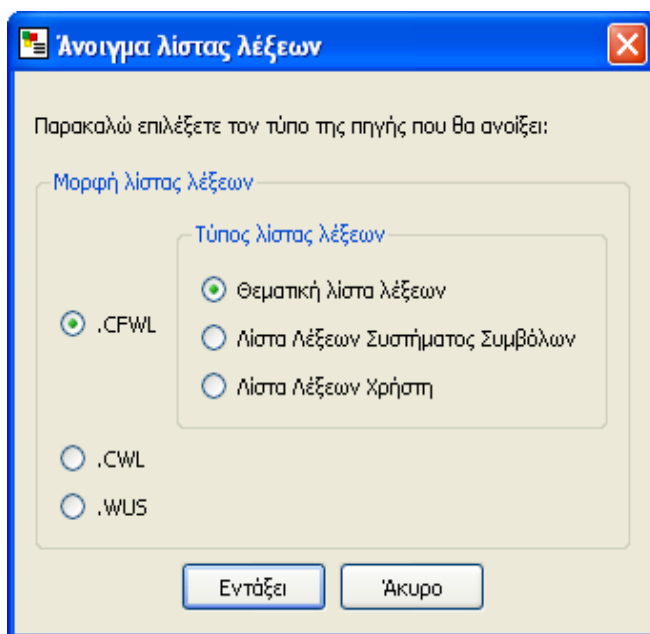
Άνοιγμα λίστας λέξεων

Παρακαλώ επιλέξετε τον τύπο της πηγής που θα ανοίξει:

Μορφή λίστας λέξεων

Τύπος λίστας λέξεων

Θεματική λίστα λέξεων

.CFWL

Λίστα Λέξεων Συστήματος Συμβόλων

Λίστα Λέξεων Χρήστη

.CWL

.WUS

Εντάξει

Άκυρο